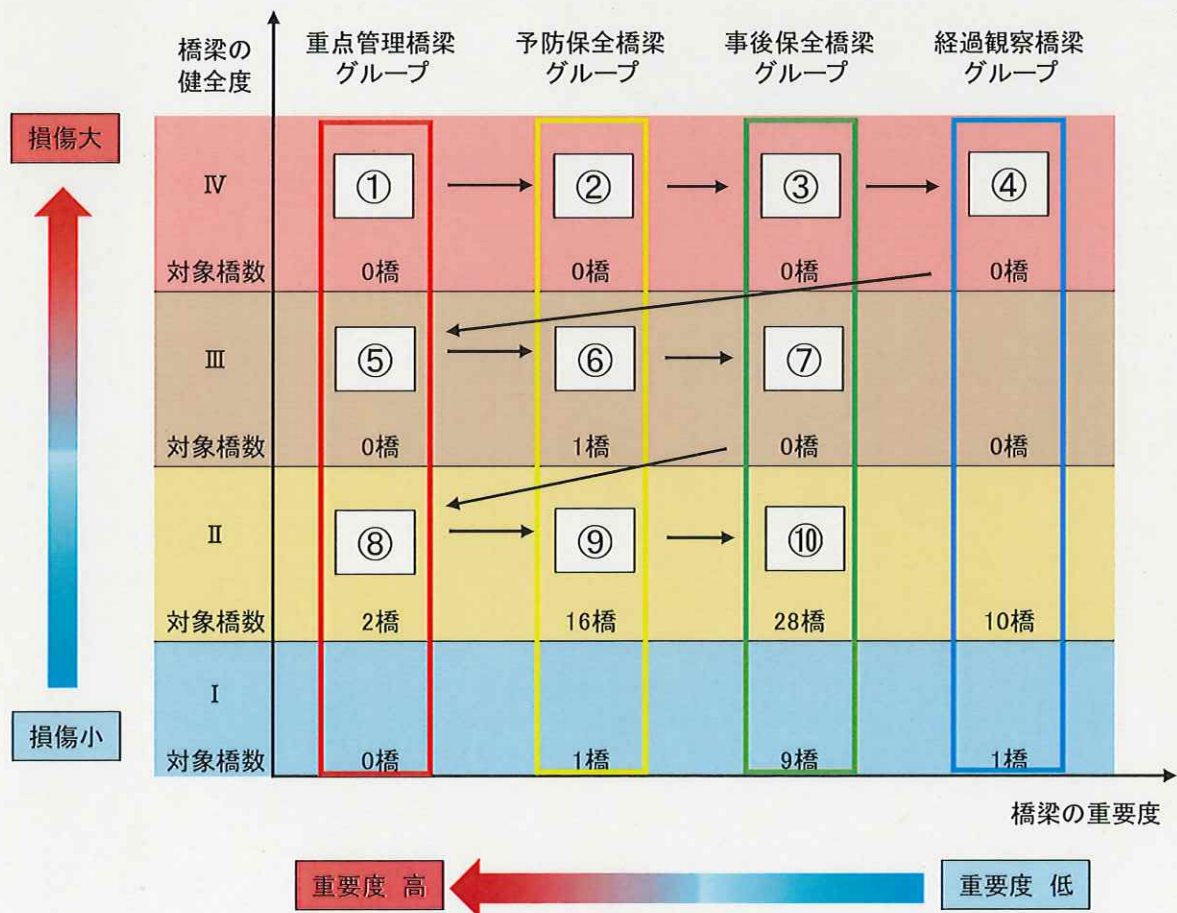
橋梁の健全度

重点管理橋梁グループ

予防保全橋梁グループ

事後保全橋梁グループ

経過観察橋梁グループ

損傷大

| | 重点管理橋梁グループ | 予防保全橋梁グループ | 事後保全橋梁グループ | 経過観察橋梁グループ |
|---|---|---|---|---|
| Ⅳ | ① | ② | ③ | ④ |
| 対象橋数 | 0橋 | 0橋 | 0橋 | 0橋 |
| Ⅲ | ⑤ | ⑥ | ⑦ | |
| 対象橋数 | 0橋 | 1橋 | 0橋 | 0橋 |
| Ⅱ | ⑧ | ⑨ | ⑩ | |
| 対象橋数 | 2橋 | 16橋 | 28橋 | 10橋 |
| Ⅰ | | | | |
| 対象橋数 | 0橋 | 1橋 | 9橋 | 1橋 |

損傷小

橋梁の重要度

重要度 高

重要度 低